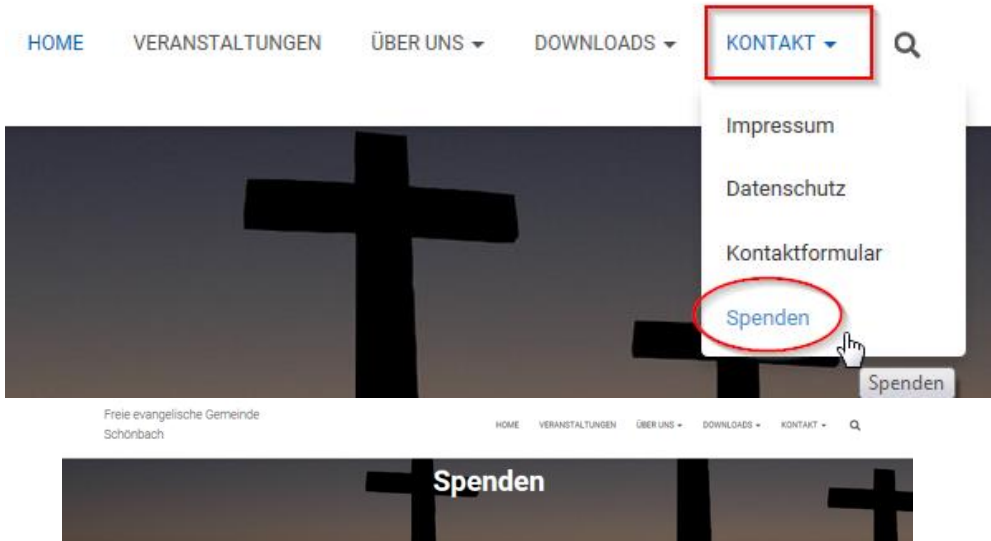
HOME VERANSTALTUNGEN ÜBER UNS ▾ DOWNLOADS ▾ KONTAKT ▾

Impressum

Datenschutz

Kontaktformular

Spenden

Spenden

Freie evangelische Gemeinde Schönbach

HOME VERANSTALTUNGEN ÜBER UNS ▾ DOWNLOADS ▾ KONTAKT ▾

Spenden